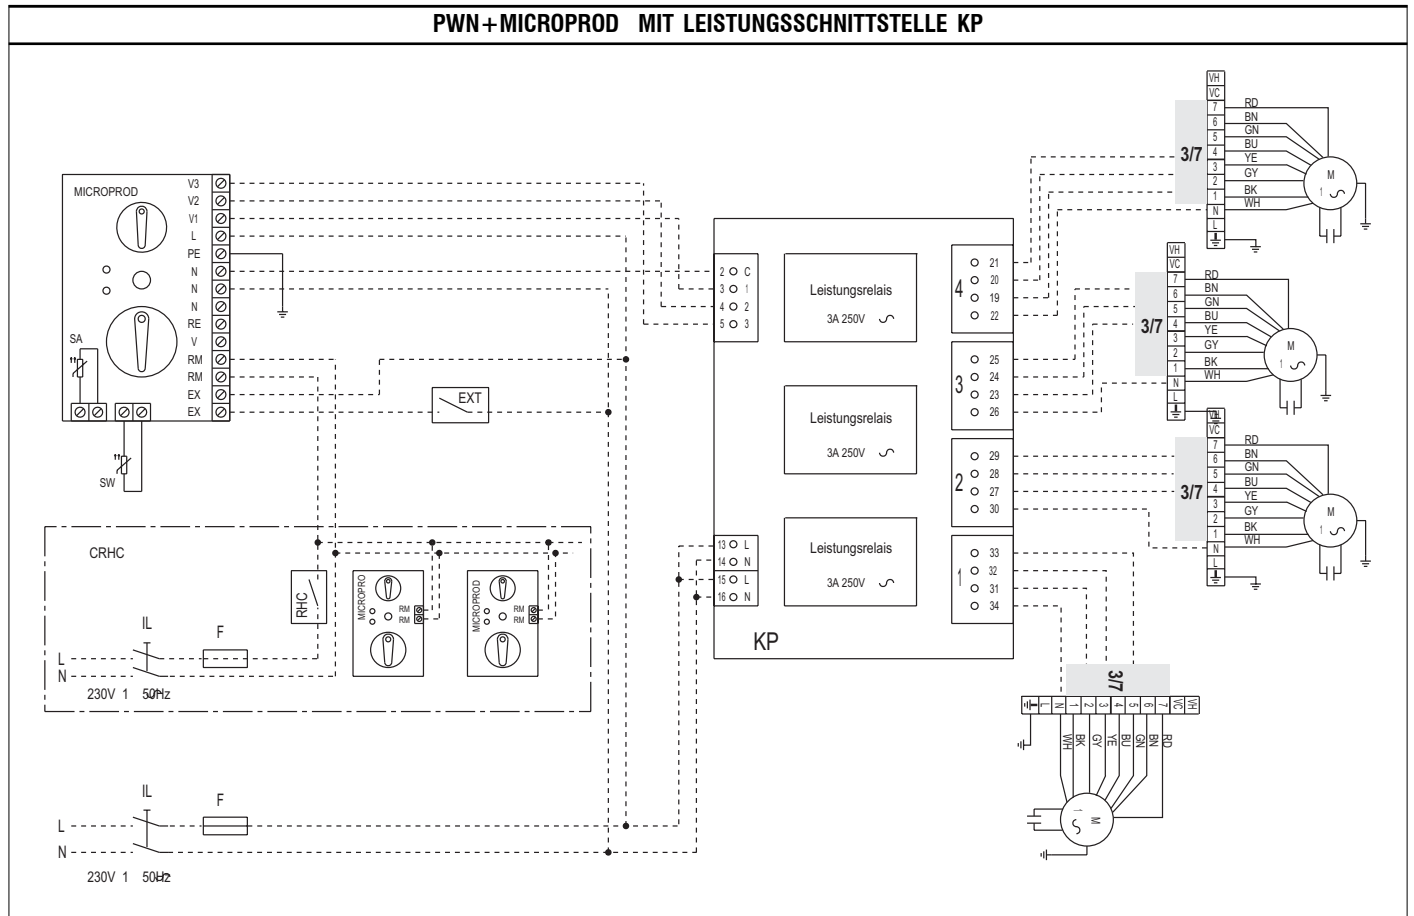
PWN+MICROPROD MIT LEISTUNGSSCHNITTSTELLE KP

MICROPROD
V3
V2
V1
L
PE
N
N
N
RE
V
RM
RM
EX
EX

SA
SW

EXT

CRHC
RHC
IL
F
L
N
230V 1 50Hz

MICROPROD
RM
RM
MICROPROD
RM
RM

IL
F
L
N
230V 1 50Hz

2 C
3 1
4 2
5 3

Leistungsrelais
3A 250V

Leistungsrelais
3A 250V

Leistungsrelais
3A 250V

13 L
14 N
15 L
16 N

KP

4
21
20
19
22

3
25
24
23
26

2
29
28
27
30

1
33
32
31
34

VH
VC
7
6
5
4
3
2
1
N
L
3/7
RD
BN
GN
BU
YE
GY
BK
WH
M
1

VH
VC
7
6
5
4
3
2
1
N
L
3/7
RD
BN
GN
BU
YE
GY
BK
WH
M
1

VH
VC
7
6
5
4
3
2
1
N
L
3/7
RD
BN
GN
BU
YE
GY
BK
WH
M
1

3/7
L
N
1
2
3
4
5
6
7
VC
VH
WH
BK
GY
YE
BU
GN
BN
RD
M
1